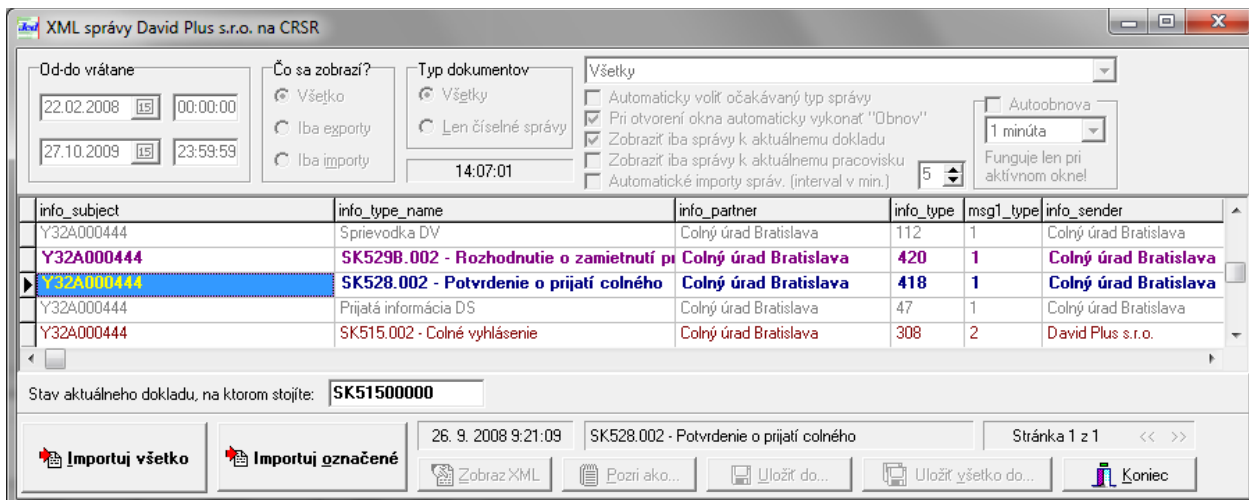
XML správy David Plus s.r.o. na CRSR

Od-do vrátane
22.02.2008 00:00:00
27.10.2009 23:59:59

Čo sa zobrazí?
Všetko
Iba exporty
Iba importy

Typ dokumentov
Všetky
Len číselné správy

14:07:01

Všetky
Automaticky voliť očakávaný typ správy
Pri otvorení okna automaticky vykonať "Obnov"
Zobraziť iba správy k aktuálnemu dokladu
Zobraziť iba správy k aktuálnemu pracovisku
Automatické importy správ. (interval v min.) 5

Autoobnova
1 minúta
Funguje len pri aktívnom okne!

| info_subject | info_type_name | info_partner | info_type | msg1_type | info_sender |
|---|---|---|---|---|---|
| Y32A000444 | Sprievodka DV | Colný úrad Bratislava | 112 | 1 | Colný úrad Bratislava |
| Y32A000444 | SK529B.002 - Rozhodnutie o zamietnutí pr | Colný úrad Bratislava | 420 | 1 | Colný úrad Bratislava |
| Y32A000444 | SK528.002 - Potvrdenie o prijatí colného | Colný úrad Bratislava | 418 | 1 | Colný úrad Bratislava |
| Y32A000444 | Prijatá informácia DS | Colný úrad Bratislava | 47 | 1 | Colný úrad Bratislava |
| Y32A000444 | SK515.002 - Colné vyhlásenie | Colný úrad Bratislava | 308 | 2 | David Plus s.r.o. |

Stav aktuálneho dokladu, na ktorom stojíte: SK51500000

Importuj všetko
Importuj označené
26. 9. 2008 9:21:09
SK528.002 - Potvrdenie o prijatí colného
Stránka 1 z 1
<< >>
Zobraz XML
Pozri ako...
Uložiť do...
Uložiť všetko do...
Koniec